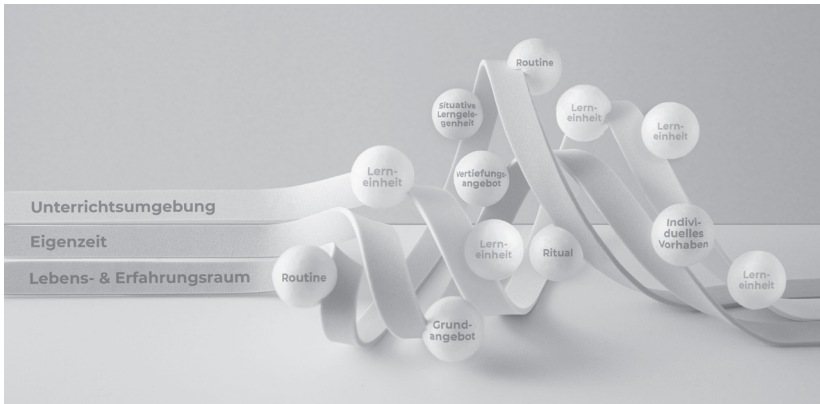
Unterrichtsumgebung
Eigenzeit
Lebens- & Erfahrungsraum

Routine
Situative Lerngelegenheit
Lerneinheit
Lerneinheit
Lerneinheit
Vertiefungsangebot
Lerneinheit
Individuelles Vorhaben
Lerneinheit
Ritual
Lerneinheit
Routine
Grundangebot